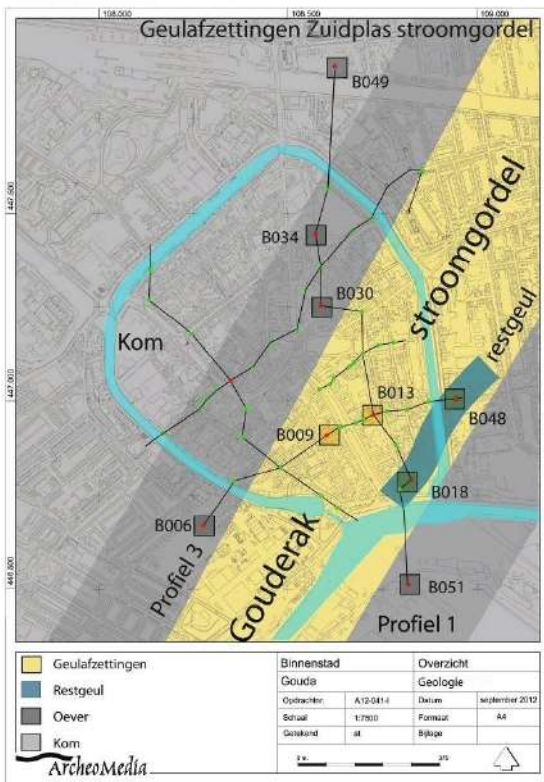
108.000
108.500
109.000
Geulafzettingen Zuidplas stroomgordel
B049
447.500
stroomgordel
B034
B030
Kom
447.000
restgeul
B013
B048
B009
B018
B006
Gouderak
Profiel 3
446.500
B051
Profiel 1

Geulafzettingen
Restgeul
Oever
Kom
ArcheoMedia

| Binnenstad | | Overzicht | |
|---|---|---|---|
| Gouda | | Geologie | |
| Opdrachtnr. | A12-041-I | Datum | september 2012 |
| Schaal | 1:7500 | Formaat | A4 |
| Getekend | at | Bijlage | |

0 m
375